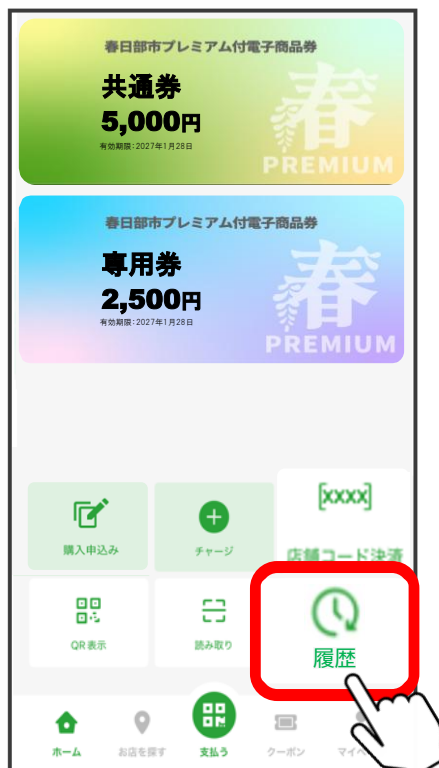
春日部市プレミアム付電子商品券

共通券
5,000円
有効期限：2027年1月28日

春
PREMIUM

春日部市プレミアム付電子商品券

専用券
2,500円
有効期限：2027年1月28日

春
PREMIUM

購入申込み

チャージ

[XXXX]
店舗コード決済

QR表示

読み取り

履歴

ホーム
お店を探す
支払う
クーポン
マイペ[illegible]